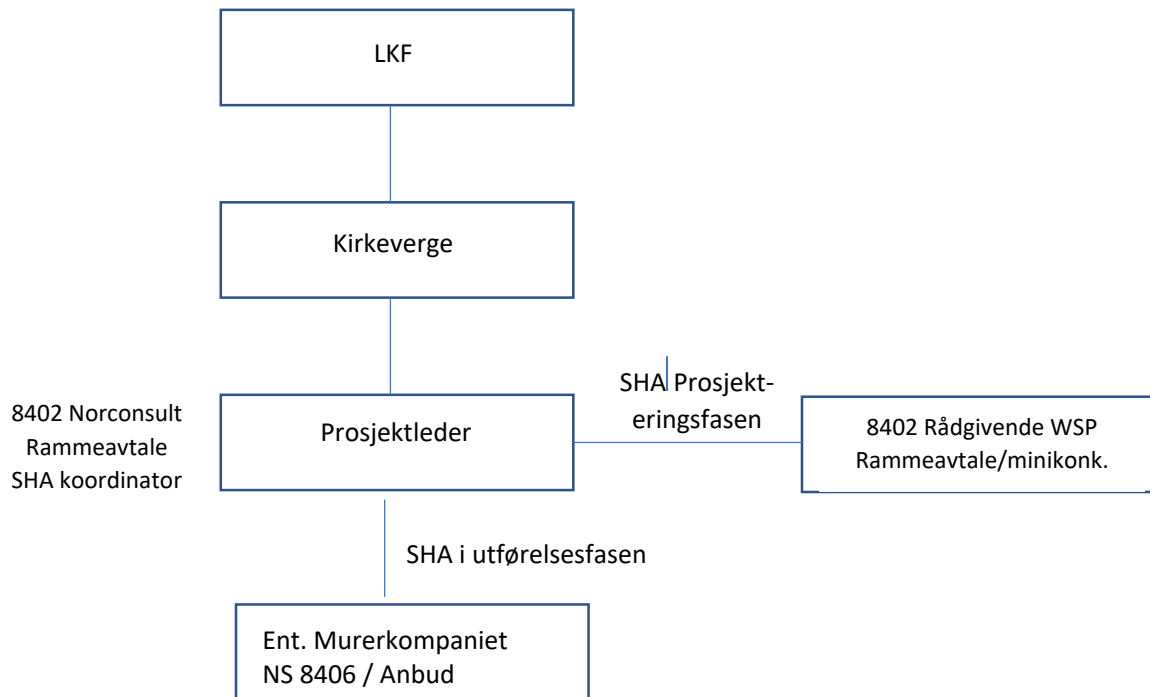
LKF

Kirkeverge

8402 Norconsult
Rammeavtale
SHA koordinator

Prosjektleder

SHA Prosjekteringsfasen

8402 Rådgivende WSP
Rammeavtale/minikonk.

SHA i utførelsesfasen

Ent. Murerkompaniet
NS 8406 / Anbud